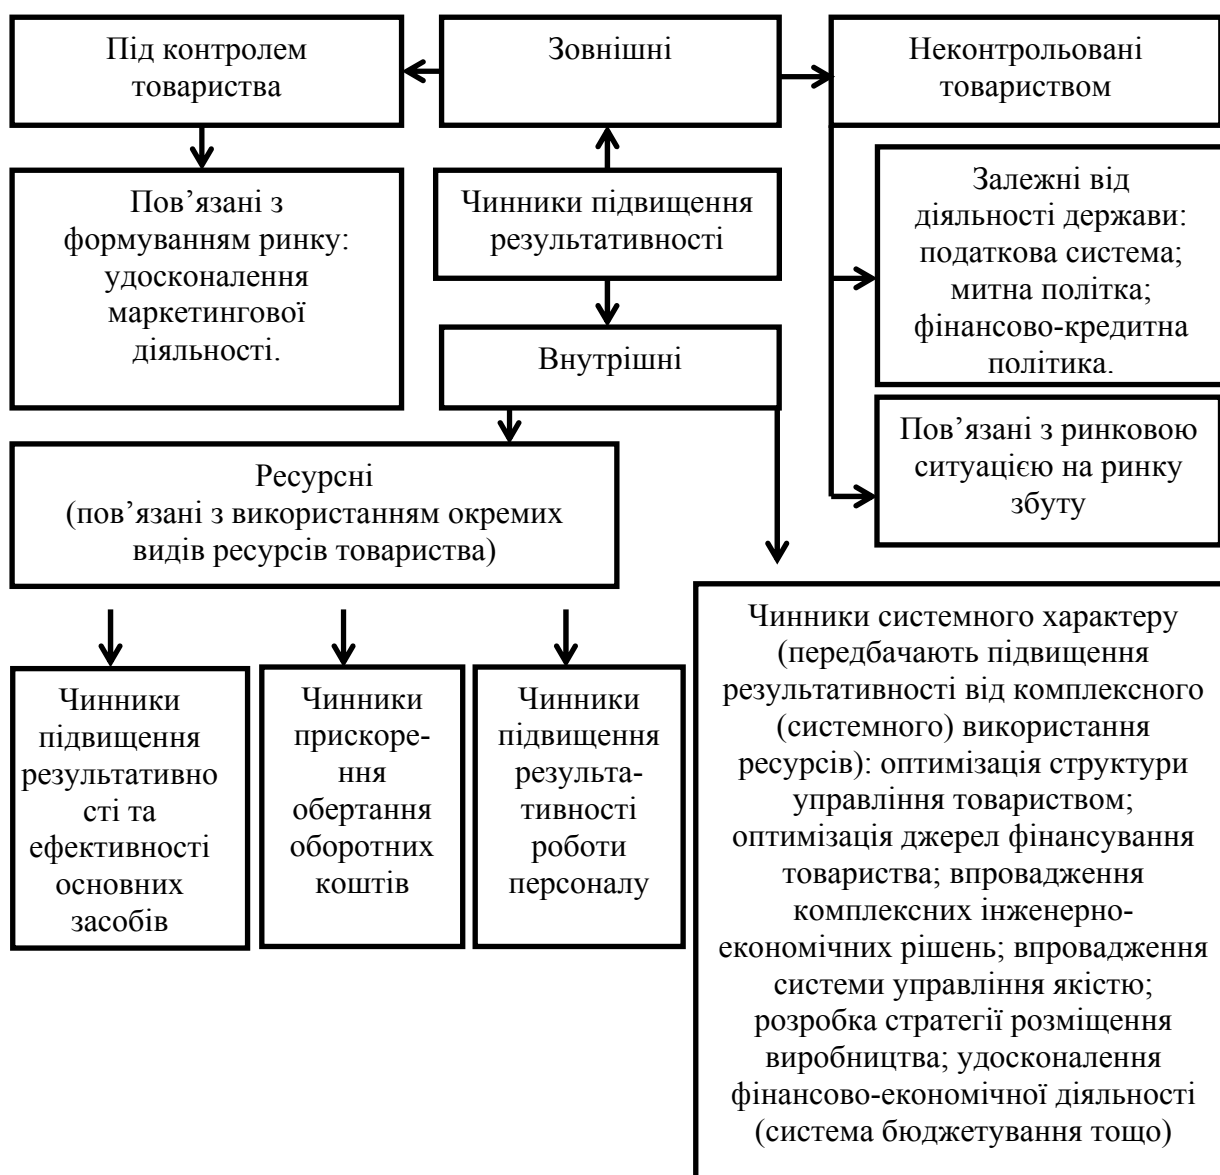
Під контролем товариства

Зовнішні

Неконтрольовані товариством

Пов’язані з формуванням ринку: удосконалення маркетингової діяльності.

Чинники підвищення результативності

Залежні від діяльності держави: податкова система; митна політка; фінансово-кредитна політика.

Внутрішні

Пов’язані з ринковою ситуацією на ринку збуту

Ресурсні (пов’язані з використанням окремих видів ресурсів товариства)

Чинники підвищення результативності та ефективності основних засобів

Чинники прискорення обертання оборотних коштів

Чинники підвищення результативності роботи персоналу

Чинники системного характеру (передбачають підвищення результативності від комплексного (системного) використання ресурсів): оптимізація структури управління товариством; оптимізація джерел фінансування товариства; впровадження комплексних інженерно-економічних рішень; впровадження системи управління якістю; розробка стратегії розміщення виробництва; удосконалення фінансово-економічної діяльності (система бюджетування тощо)